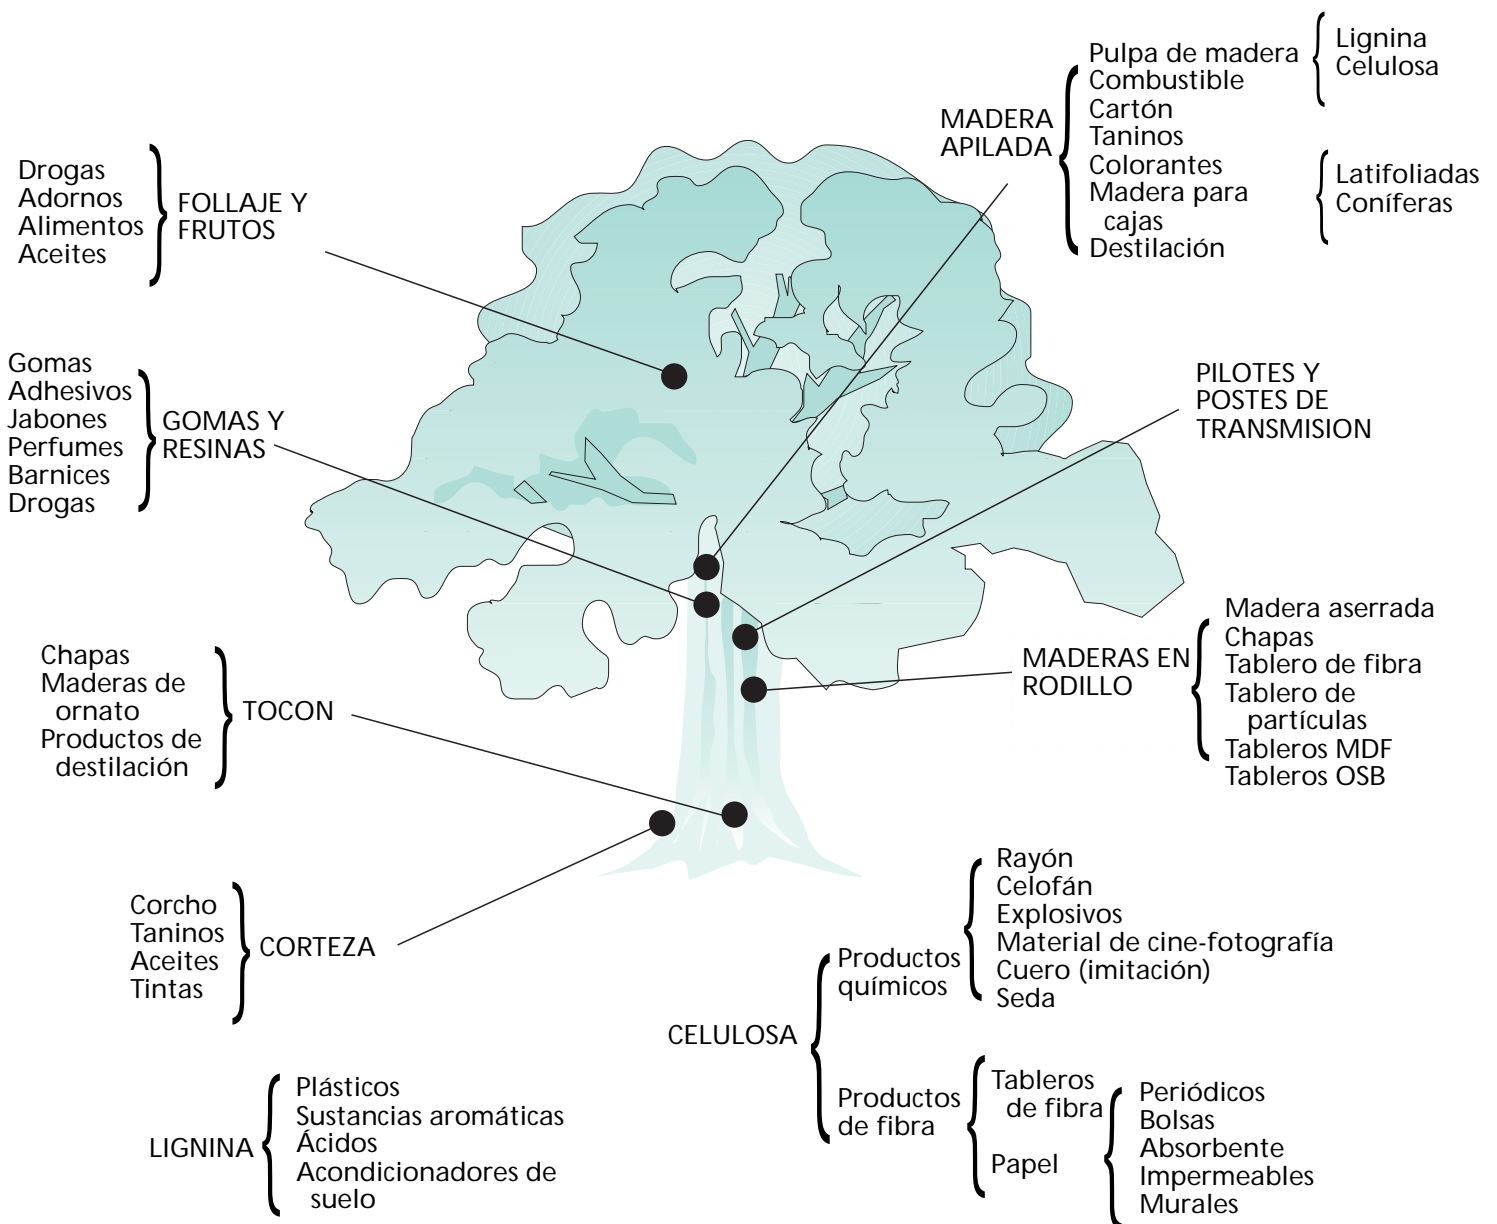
MADERA APILADA
Pulpa de madera
Combustible
Cartón
Taninos
Colorantes
Madera para cajas
Destilación

Lignina
Celulosa

Latifoliadas
Coníferas

Drogas
Adornos
Alimentos
Aceites
FOLLAJE Y FRUTOS

Gomas
Adhesivos
Jabones
Perfumes
Barnices
Drogas
GOMAS Y RESINAS

PILOTES Y POSTES DE TRANSMISION

MADERAS EN RODILLO
Madera aserrada
Chapas
Tablero de fibra
Tablero de partículas
Tableros MDF
Tableros OSB

Chapas
Maderas de ornato
Productos de destilación
TOCON

Corcho
Taninos
Aceites
Tintas
CORTEZA

CELULOSA
Productos químicos
Rayón
Celofán
Explosivos
Material de cine-fotografía
Cuero (imitación)
Seda

Productos de fibra
Tableros de fibra
Papel
Periódicos
Bolsas
Absorbente
Impermeables
Murales

LIGNINA
Plásticos
Sustancias aromáticas
Ácidos
Acondicionadores de suelo